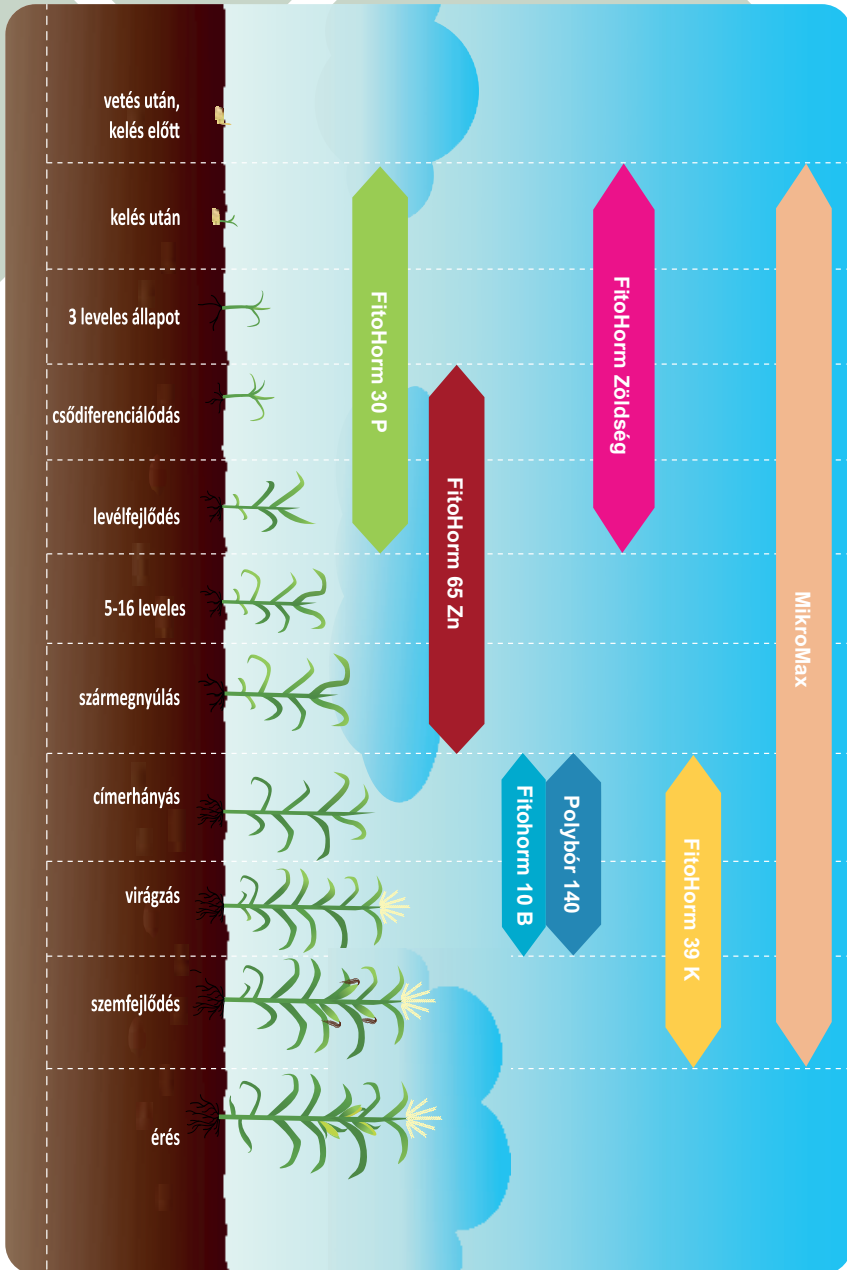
vetés után, kelés előtt

kelés után

3 leveles állapot

csődiferenciálódás

levélfejlődés

5-16 leveles

szármegnyúlás

címerhányás

virágzás

szemfejlődés

érés

FitoHorm 30 P

FitoHorm 65 Zn

FitoHorm Zöldség

MikroMax

Fitohorm 10 B

Polybór 140

FitoHorm 39 K